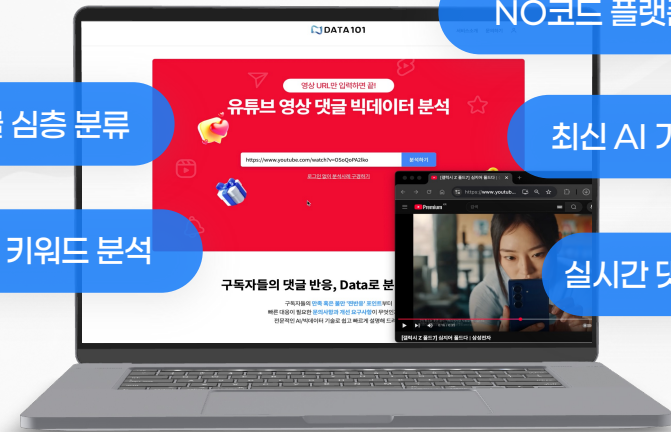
NO코드 플랫

DATA101

영상 URL만 입력하면 끝!

유튜브 영상 댓글 빅데이터 분석

https://www.youtube.com/watch?v=D5oQoPN2Ike

분석하기

로그인 없이 분석이력 구경하기

심층 분류

최신 AI 기

키워드 분석

실시간 댓

구독자들의 댓글 반응, Data로 분

구독자들의 만족 혹은 불만 '반반응' 포인트부터

빠른 대응이 필요한 문의사항과 개선 요구사항이 무엇인

전문적인 AI/빅데이터 기술로 쉽고 빠르게 살펴봐 드

https://www.youtub

Premium

[갤럭시 Z 플립7] 십지어 플리다 | 삼성전자